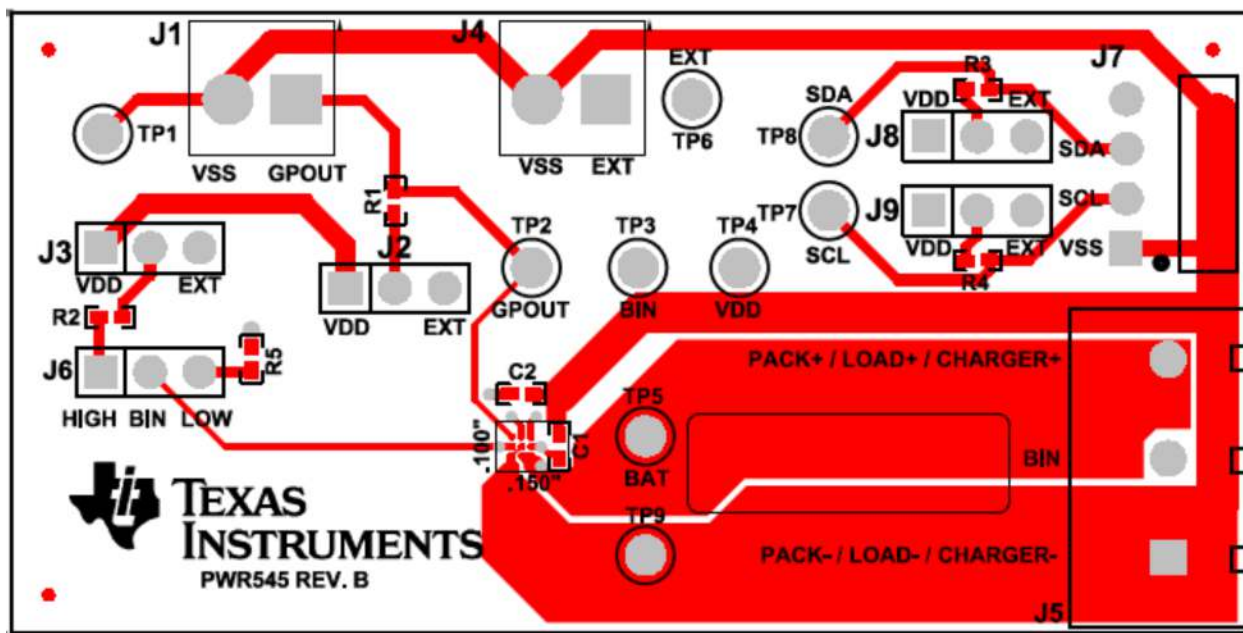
J1
J4
EXT
J7
R3
SDA
VDD
EXT
TP1
TP6
TP8
J8
SDA
VSS
GPOUT
VSS
EXT
R1
TP7
J9
SCL
TP2
TP3
TP4
J3
J2
VDD
EXT
VSS
SCL
VDD
EXT
R4
VDD
EXT
VDD
EXT
GPOUT
BIN
VDD
R2
R5
PACK+ / LOAD+ / CHARGER+
J6
C2
TP5
HIGH
BIN
LOW
.100"
C1
BAT
BIN
.150"
TEXAS INSTRUMENTS
TP9
PACK- / LOAD- / CHARGER-
PWR545 REV. B
J5